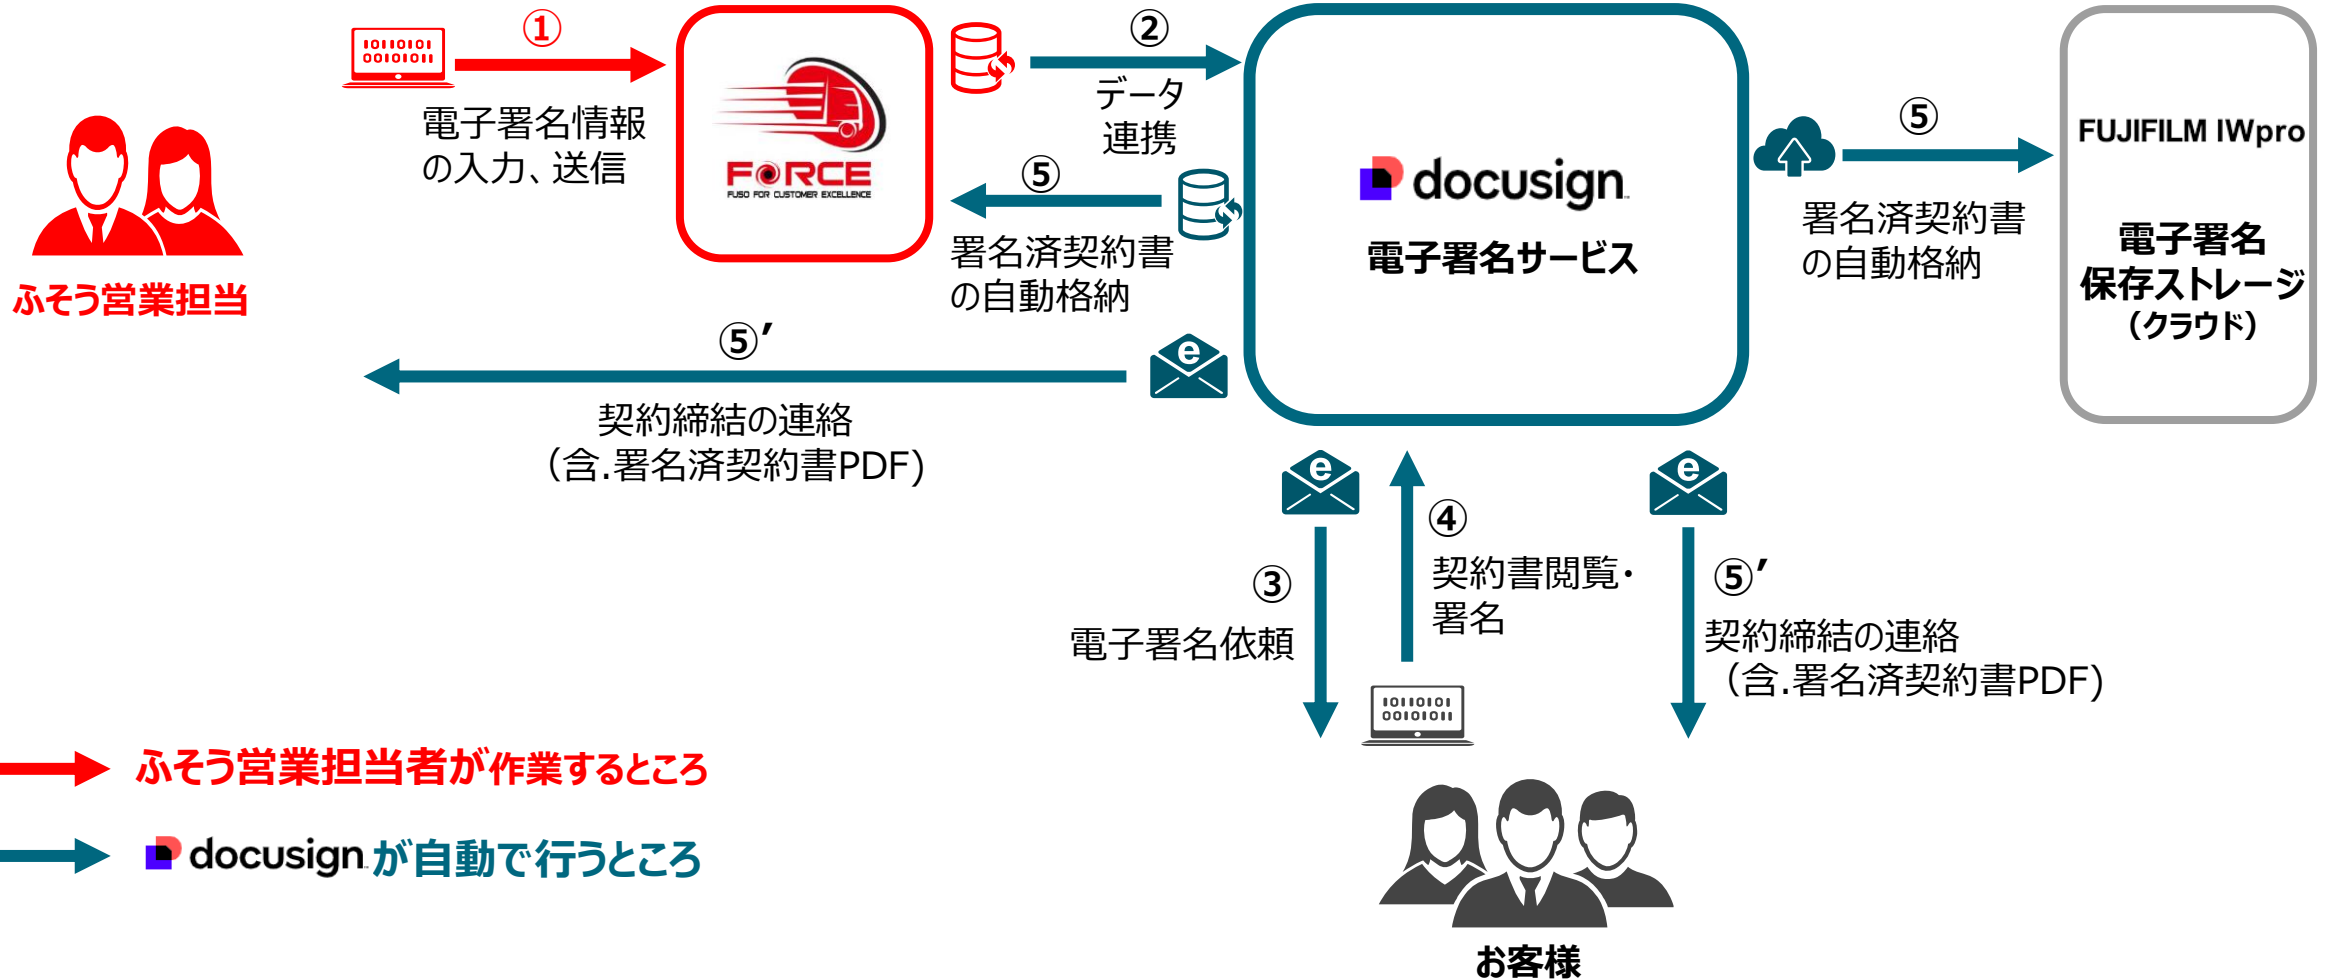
ふそう営業担当

①

電子署名情報の入力、送信

FORCE
FUSO FOR CUSTOMER EXCELLENCE

②

データ連携

⑤

署名済契約書の自動格納

docusign

電子署名サービス

⑤

署名済契約書の自動格納

FUJIFILM IWpro

電子署名保存ストレージ（クラウド）

⑤'

契約締結の連絡（含.署名済契約書PDF）

③

電子署名依頼

④

契約書閲覧・署名

⑤'

契約締結の連絡（含.署名済契約書PDF）

お客様

ふそう営業担当者が作業するところ

docusign が自動で行うところ